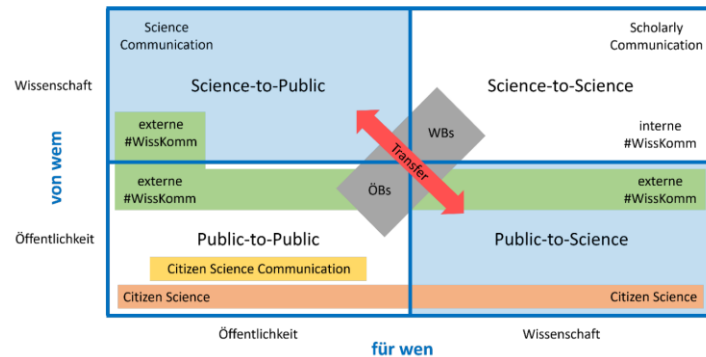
Science Communication

Scholarly Communication

Wissenschaft

Science-to-Public

Science-to-Science

externe #WissKomm

WBs

interne #WissKomm

von wem

Transfer

externe #WissKomm

ÖBs

externe #WissKomm

Öffentlichkeit

Public-to-Public

Public-to-Science

Citizen Science Communication

Citizen Science

Citizen Science

Öffentlichkeit

Wissenschaft

für wen